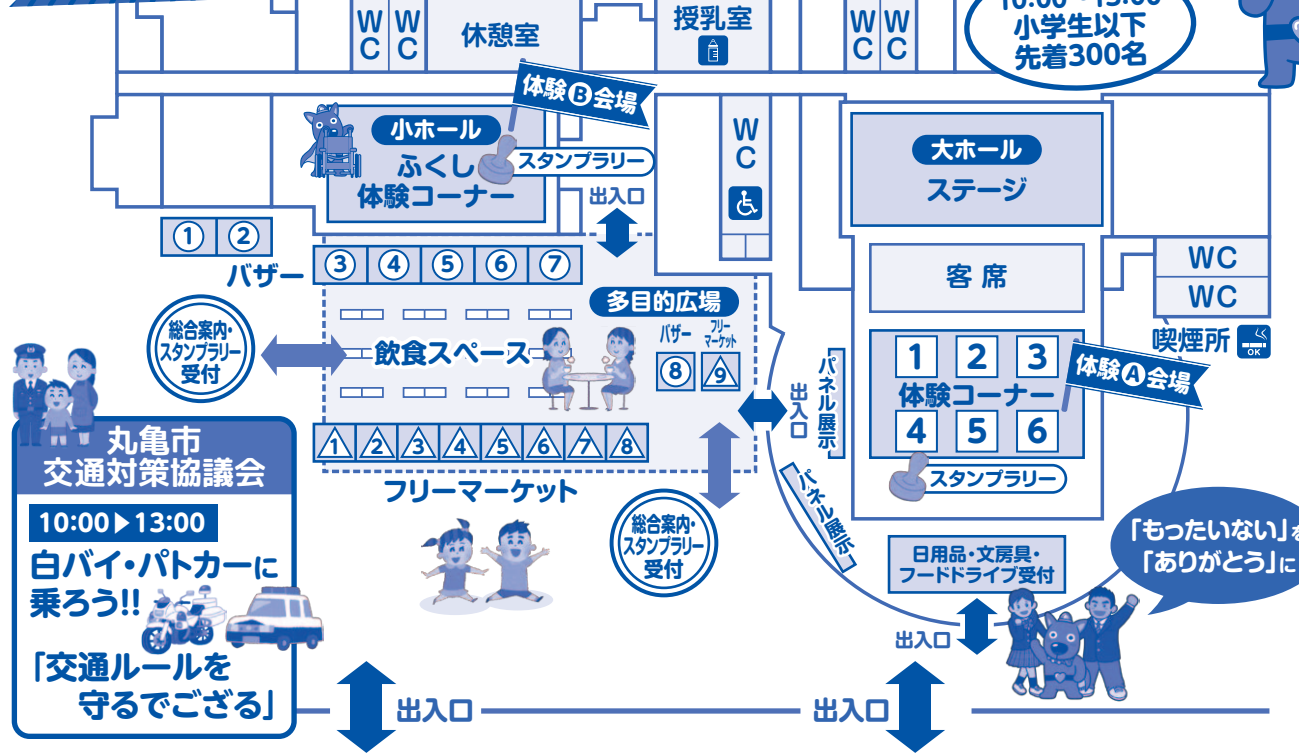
WC WC 休憩室 授乳室 WC WC

10:00～13:00
小学生以下
先着300名

体験Ⓑ会場

小ホール
ふくし
体験コーナー
スタンプラリー

WC

出入口

大ホール
ステージ

①②
バザー ③④⑤⑥⑦

多目的広場

客席

WC
WC

総合案内・
スタンプラリー
受付

飲食スペース

バザー フリーマーケット
⑧ 9

喫煙所

1 2 3
体験コーナー
4 5 6

体験Ⓐ会場

出入口

パネル展示

丸亀市
交通対策協議会

10:00▶13:00

白バイ・パトカーに
乗ろう!!

「交通ルールを
守るでござる」

1 2 3 4 5 6 7 8

フリーマーケット

パネル展示

総合案内・
スタンプラリー
受付

スタンプラリー

日用品・文房具・
フードドライブ受付

「もったいない」を
「ありがとう」に

出入口

出入口 出入口